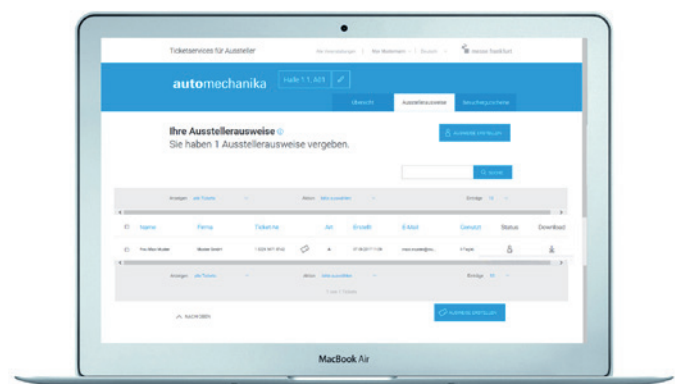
Ticketservices für Aussteller

Ihr Unternehmen | Ihre Mitarbeiter | Deutsch | Messe Frankfurt

automechanika

Halle 1.1, A01

Übersicht

Ausstellerausweise

Besucherguscheine

Ihre Ausstellerausweise

Sie haben 1 Ausstellerausweise vergeben.

AUSWEISE ERSTELLEN

SUCHE

Anzeigen: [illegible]

Aktion: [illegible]

Einträge: 10

Name

Firma

Ticket-Nr.

Art

Erstellt

E-Mail

Genutzt

Status

Download

Frau Mara Muster

Muster GmbH

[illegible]

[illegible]

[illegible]

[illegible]

Anzeigen: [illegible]

Aktion: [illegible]

Einträge: 10

1 von 1 Tickets

NACH OBEN

AUSWEISE ERSTELLEN

MacBook Air